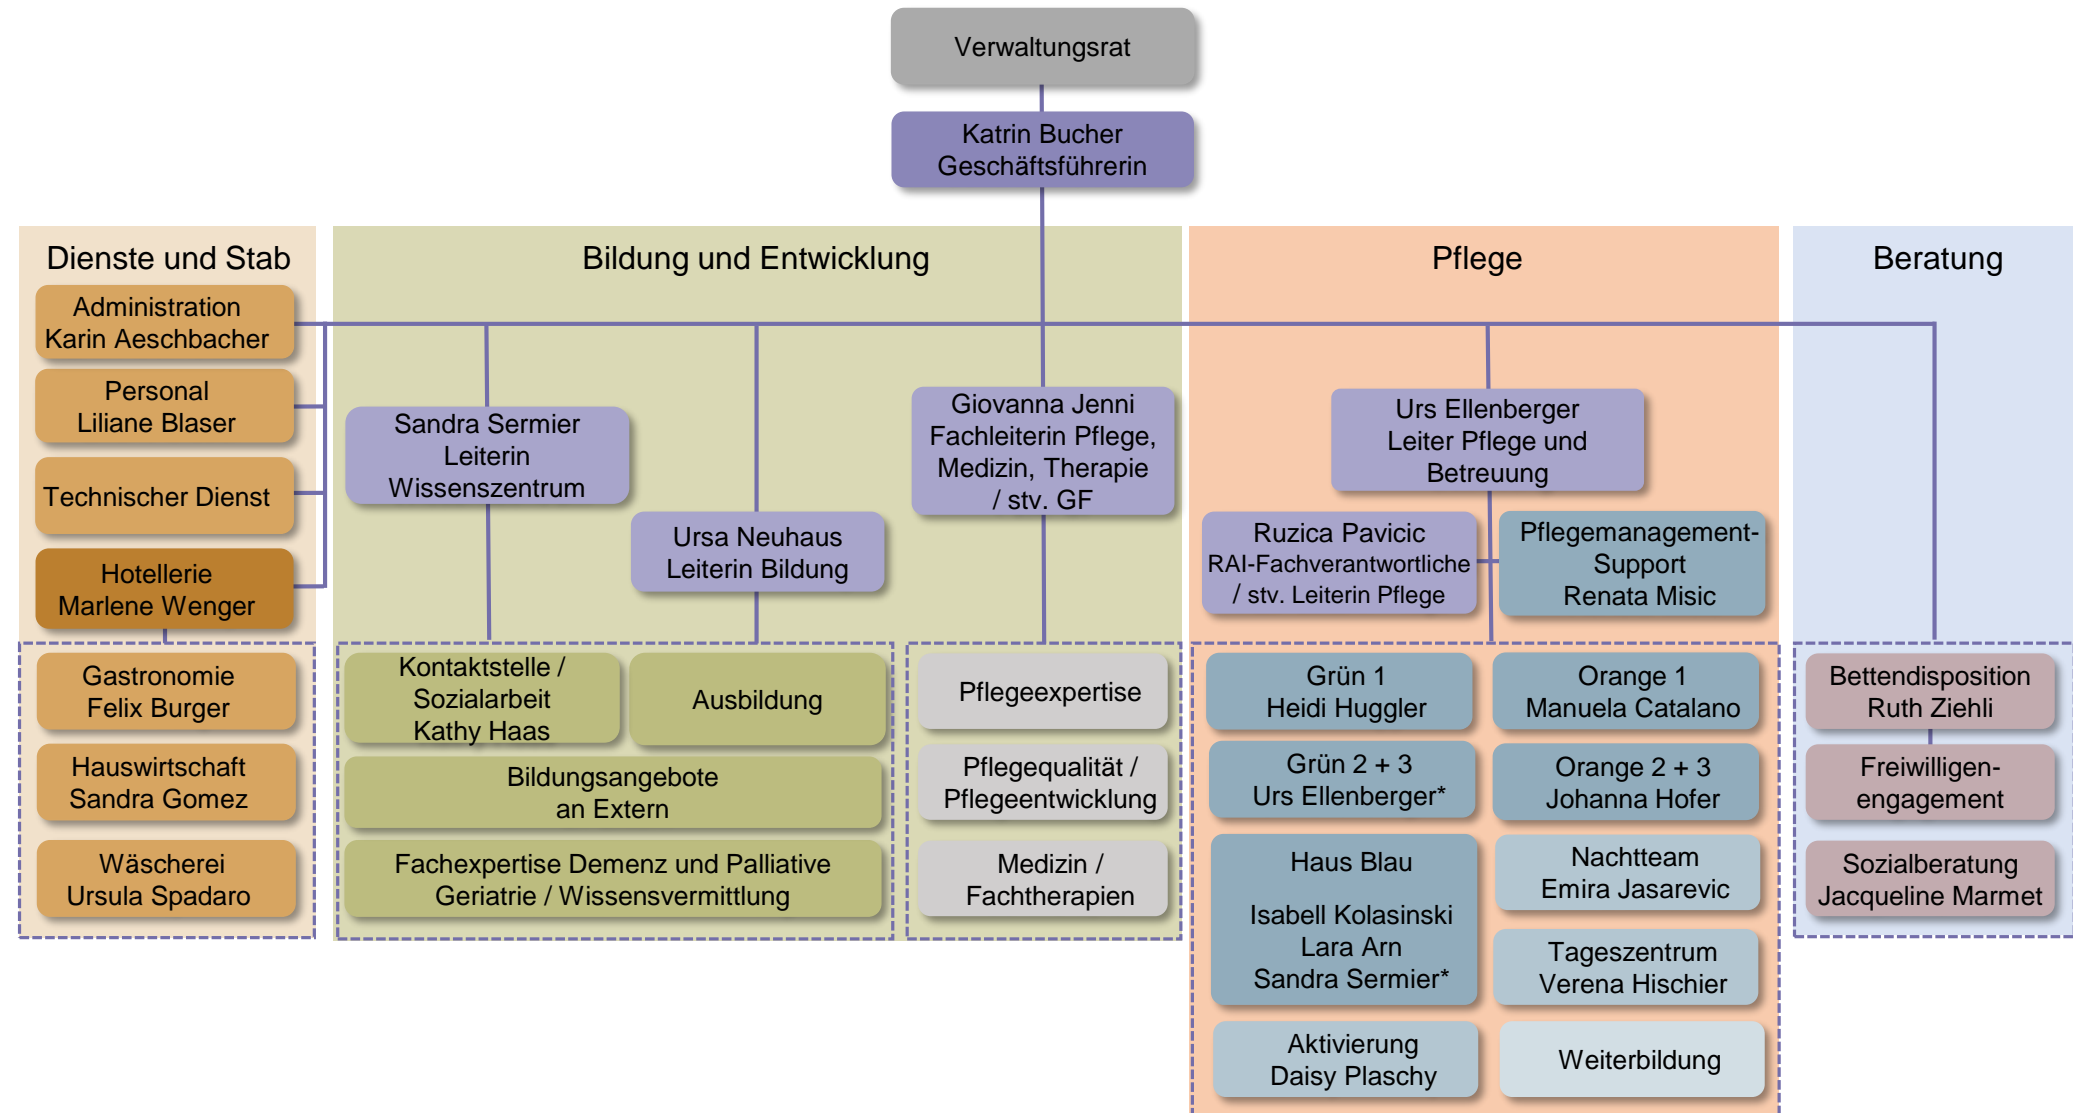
Verwaltungsrat

Katrin Bucher
Geschäftsführerin

Dienste und Stab

Administration
Karin Aeschbacher

Personal
Liliane Blaser

Technischer Dienst

Hotellerie
Marlene Wenger

Gastronomie
Felix Burger

Hauswirtschaft
Sandra Gomez

Wäscherei
Ursula Spadaro

Bildung und Entwicklung

Sandra Sermier
Leiterin
Wissenszentrum

Ursa Neuhaus
Leiterin Bildung

Giovanna Jenni
Fachleiterin Pflege, Medizin, Therapie / stv. GF

Kontaktstelle / Sozialarbeit
Kathy Haas

Ausbildung

Bildungsangebote
an Extern

Fachexpertise Demenz und Palliative Geriatrie / Wissensvermittlung

Pflegeexpertise

Pflegequalität / Pflegeentwicklung

Medizin / Fachtherapien

Pflege

Urs Ellenberger
Leiter Pflege und Betreuung

Ruzica Pavicic
RAI-Fachverantwortliche / stv. Leiterin Pflege

Pflegemanagement-Support
Renata Misic

Grün 1
Heidi Huggler

Orange 1
Manuela Catalano

Grün 2 + 3
Urs Ellenberger*

Orange 2 + 3
Johanna Hofer

Haus Blau

Isabell Kolasinski
Lara Arn
Sandra Sermier*

Nachtteam
Emira Jasarevic

Tageszentrum
Verena Hischier

Aktivierung
Daisy Plaschy

Weiterbildung

Beratung

Bettendisposition
Ruth Ziehli

Freiwilligenengagement

Sozialberatung
Jacqueline Marmet